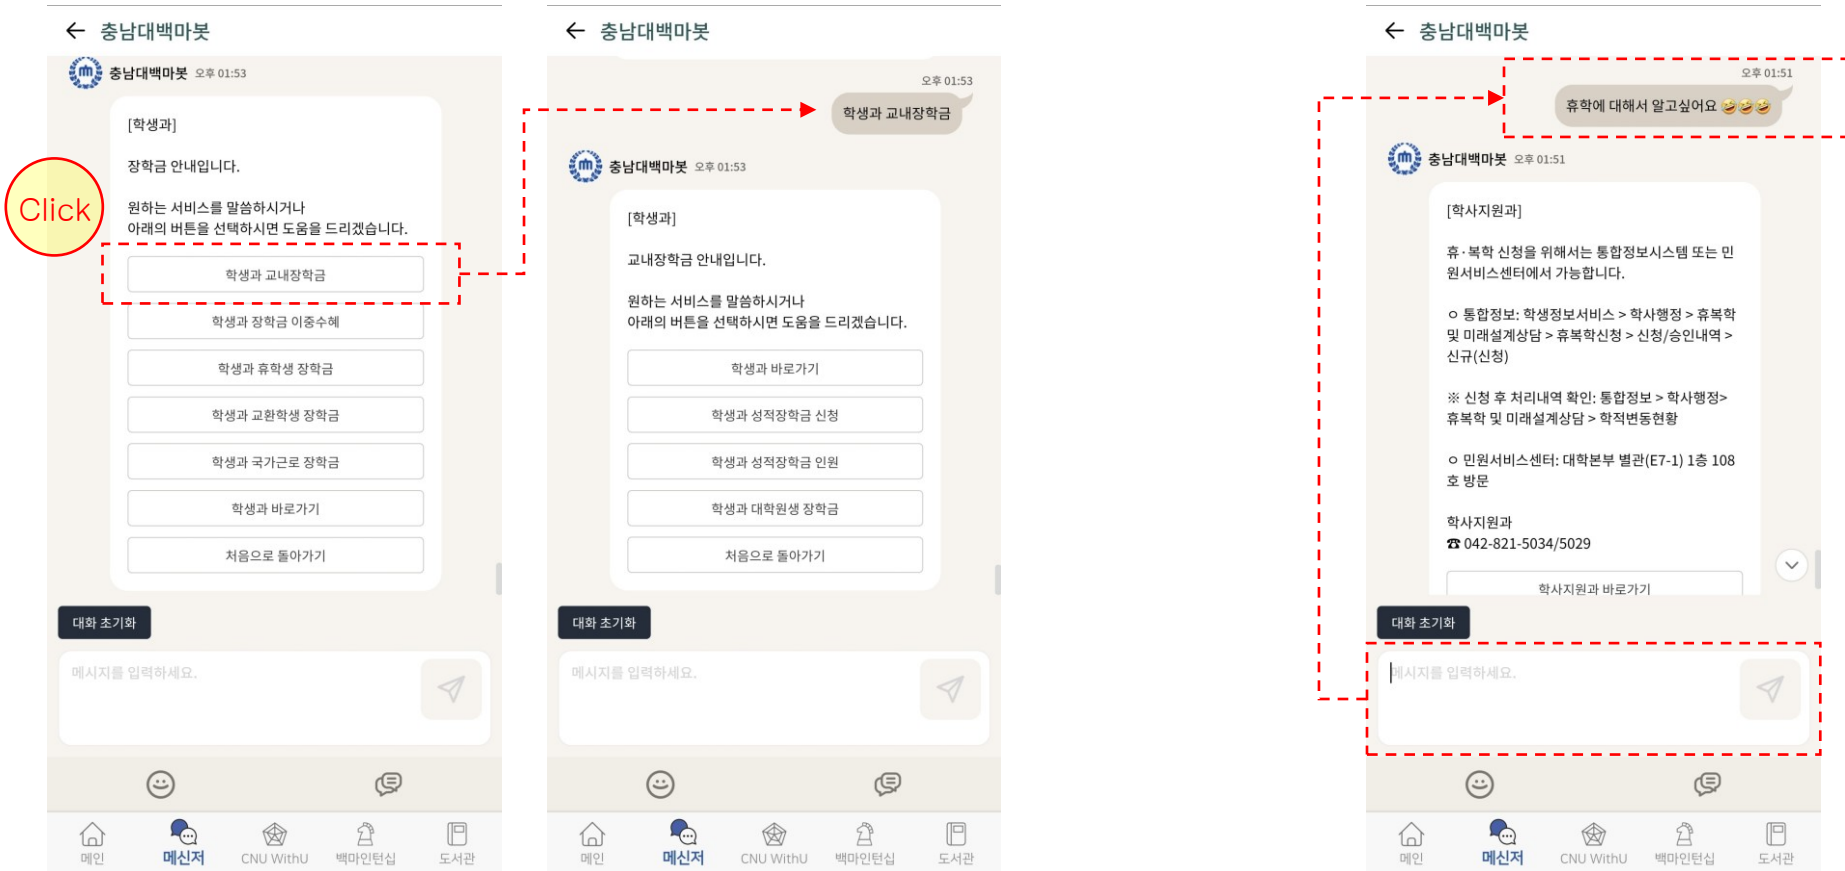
← 충남대백마봇

충남대백마봇 오후 01:53

[학생과]

장학금 안내입니다.

원하는 서비스를 말씀하시거나
아래의 버튼을 선택하시면 도움을 드리겠습니다.

Click

학생과 교내장학금

학생과 장학금 이중수혜

학생과 휴학생 장학금

학생과 교환학생 장학금

학생과 국가근로 장학금

학생과 바로가기

처음으로 돌아가기

대화 초기화

메시지를 입력하세요.

메인 메신저 CNU WithU 백마인턴십 도서관

← 충남대백마봇

오후 01:53
학생과 교내장학금

충남대백마봇 오후 01:53

[학생과]

교내장학금 안내입니다.

원하는 서비스를 말씀하시거나
아래의 버튼을 선택하시면 도움을 드리겠습니다.

학생과 바로가기

학생과 성적장학금 신청

학생과 성적장학금 인원

학생과 대학원생 장학금

처음으로 돌아가기

대화 초기화

메시지를 입력하세요.

메인 메신저 CNU WithU 백마인턴십 도서관

← 충남대백마봇

오후 01:51
휴학에 대해서 알고싶어요 🤣🤣🤣

충남대백마봇 오후 01:51

[학사지원과]

휴·복학 신청을 위해서는 통합정보시스템 또는 민원서비스센터에서 가능합니다.

ㅇ 통합정보: 학생정보서비스 > 학사행정 > 휴복학 및 미래설계상담 > 휴복학신청 > 신청/승인내역 > 신규(신청)

※ 신청 후 처리내역 확인: 통합정보 > 학사행정> 휴복학 및 미래설계상담 > 학적변동현황

ㅇ 민원서비스센터: 대학본부 별관(E7-1) 1층 108호 방문

학사지원과
☎ 042-821-5034/5029

학사지원과 바로가기

대화 초기화

메시지를 입력하세요.

메인 메신저 CNU WithU 백마인턴십 도서관